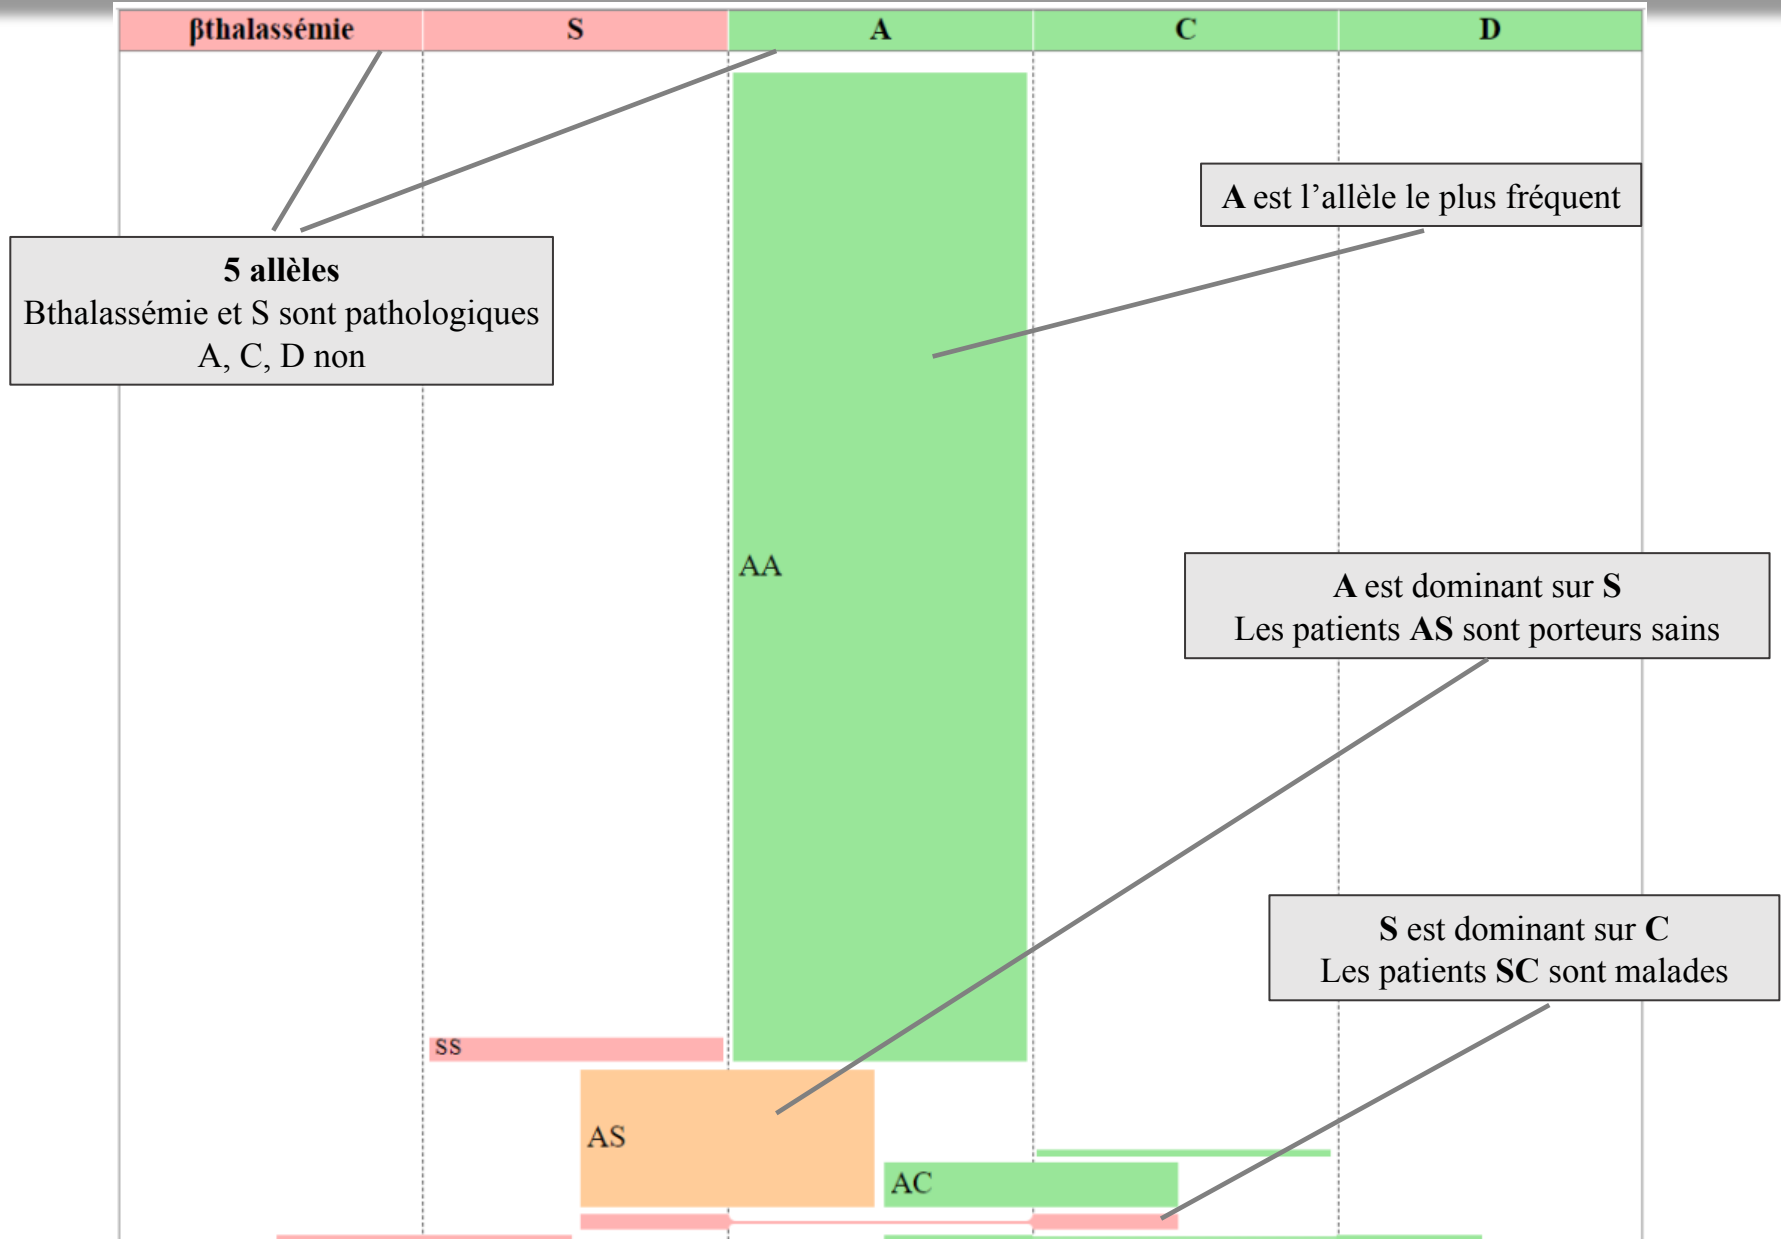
| βthalassémie | S | A | C | D |
|---|---|---|---|---|

**5 allèles**
Bthalassémie et S sont pathologiques
A, C, D non

**A** est l'allèle le plus fréquent

AA

**A** est dominant sur **S**
Les patients **AS** sont porteurs sains

**S** est dominant sur **C**
Les patients **SC** sont malades

SS

AS

AC